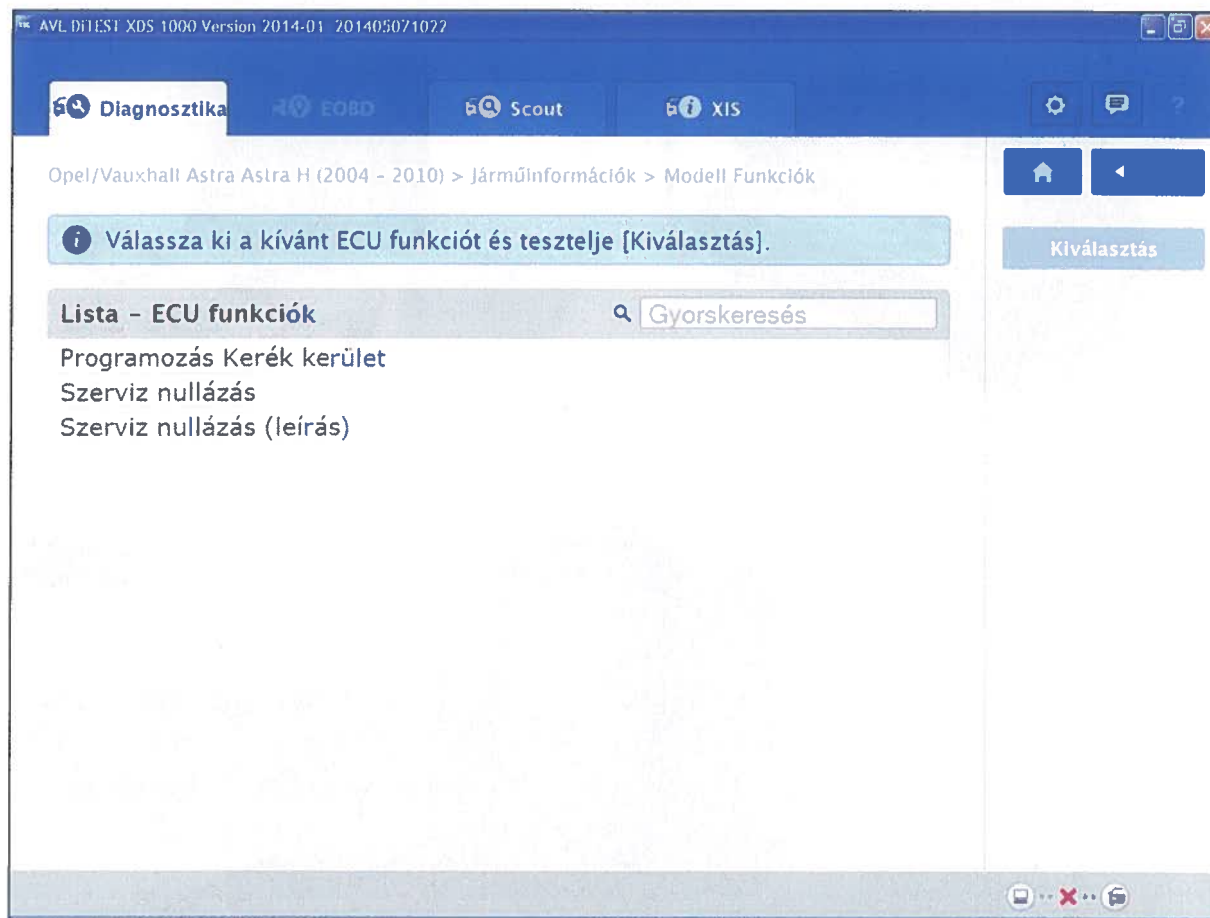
AVL DITEST XDS 1000 Version 2014-01 201405071022

Diagnosztika
EOBD
Scout
XIS

?

Opel/Vauxhall Astra Astra H (2004 - 2010) > Járműinformációk > Modell Funkciók

Válassza ki a kívánt ECU funkciót és tesztelje [Kiválasztás].

Kiválasztás

Lista - ECU funkciók

Gyorskeresés

Programozás Kerék kerület
Szerviz nullázás
Szerviz nullázás (leírás)